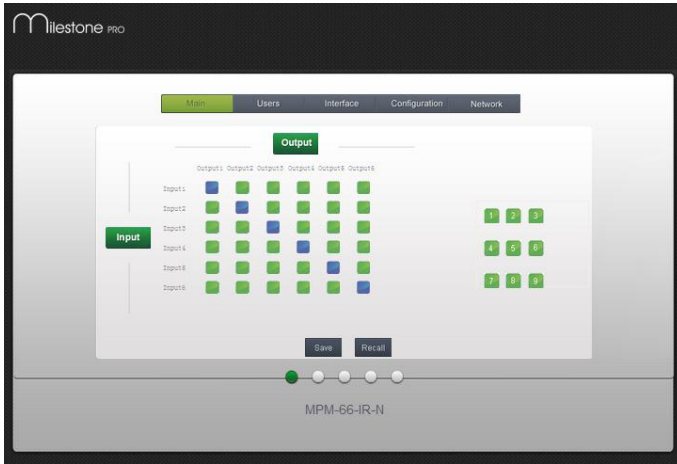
Milestone PRO

Main Users Interface Configuration Network

Output

Output1 Output2 Output3 Output4 Output5 Output6

Input

Input1
Input2
Input3
Input4
Input5
Input6

1 2 3
4 5 6
7 8 9

Save Recall

MPM-66-IR-N